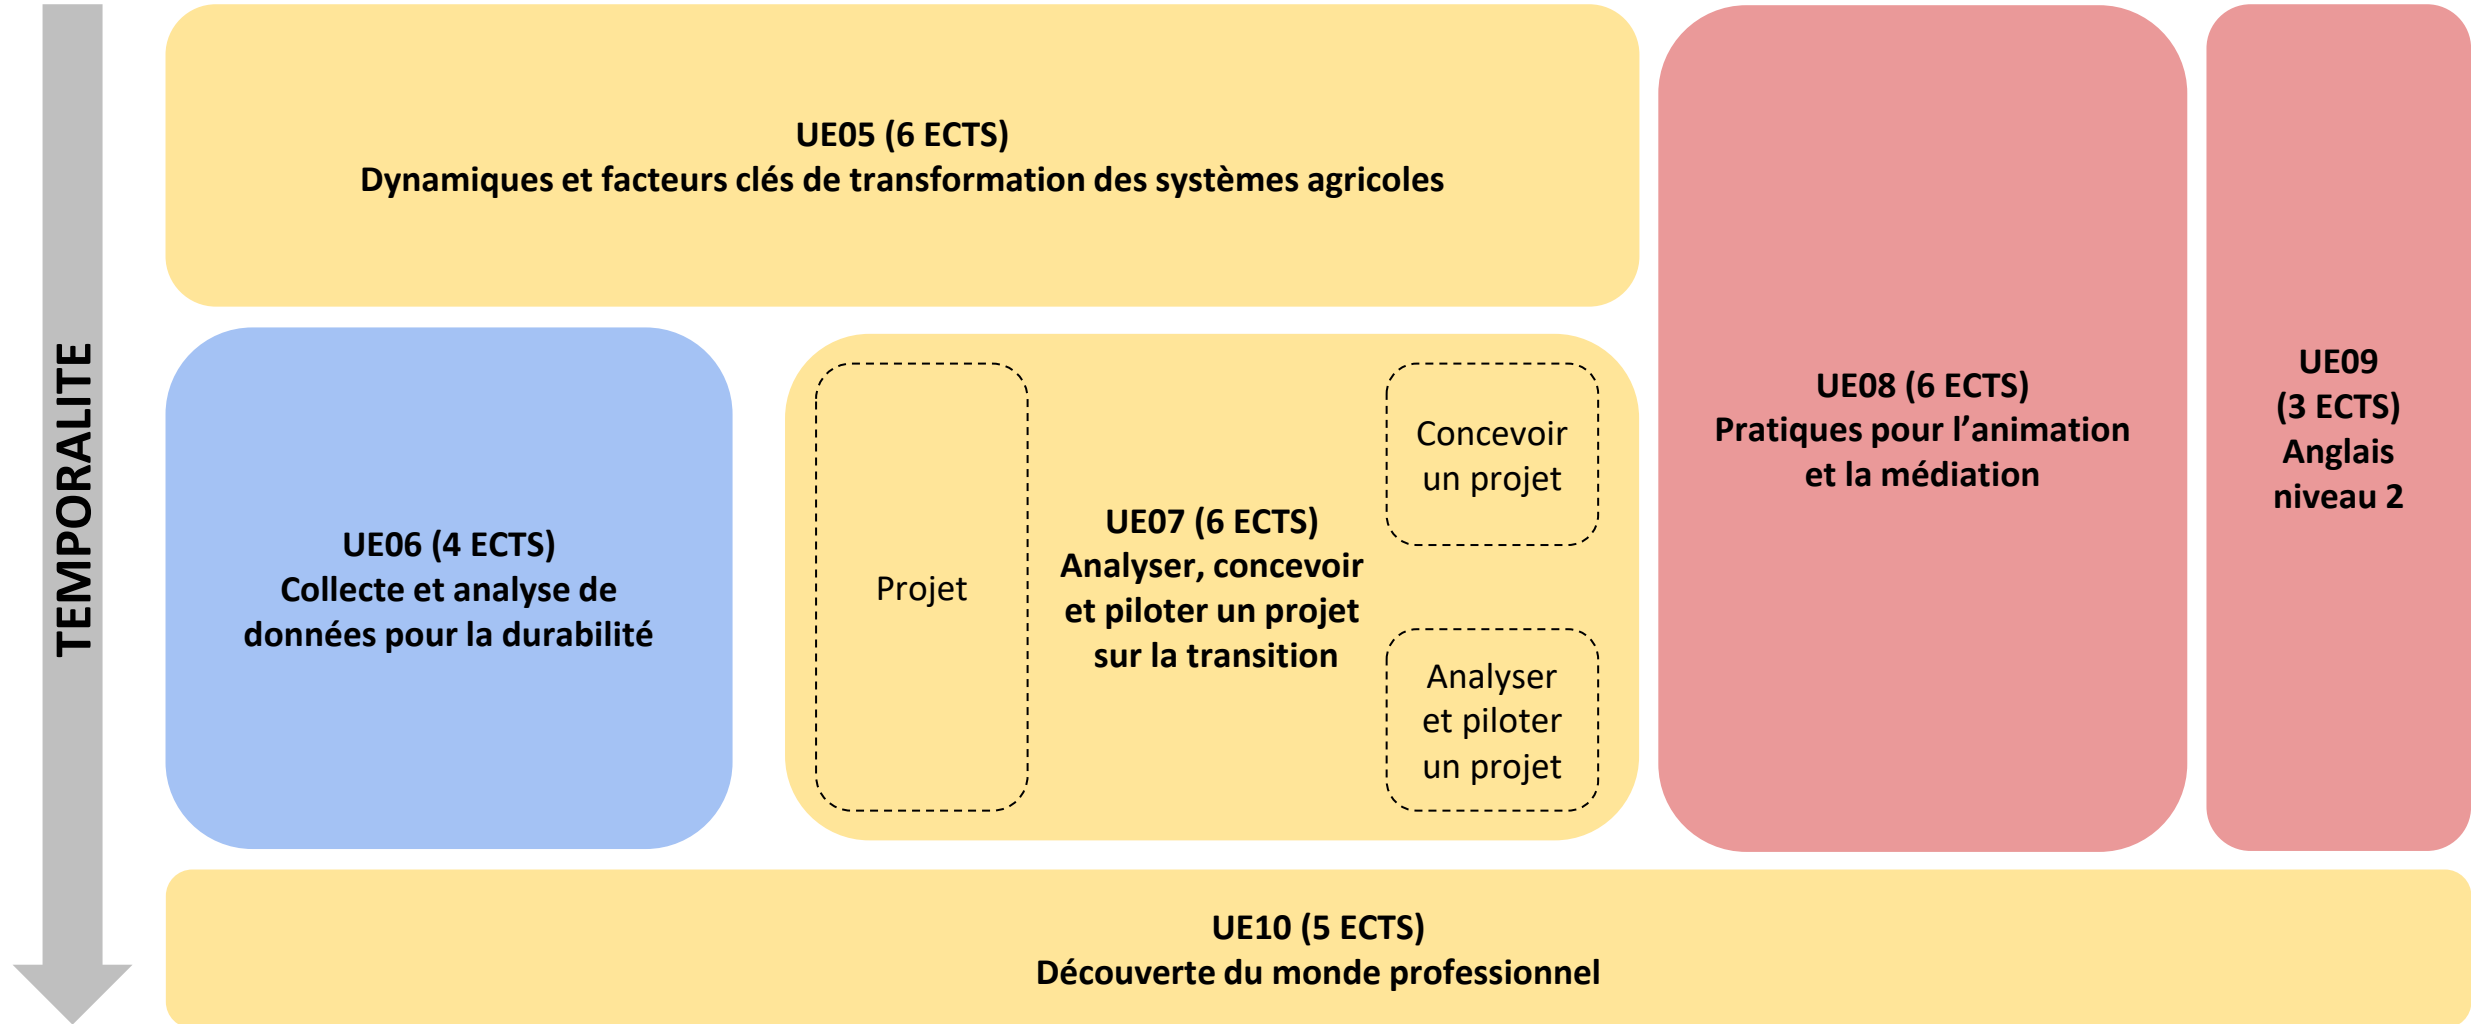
TEMPORALITE

UE05 (6 ECTS)
Dynamiques et facteurs clés de transformation des systèmes agricoles

UE08 (6 ECTS)
Pratiques pour l'animation et la médiation

UE09
(3 ECTS)
Anglais niveau 2

UE06 (4 ECTS)
Collecte et analyse de données pour la durabilité

Projet

UE07 (6 ECTS)
Analyser, concevoir et piloter un projet sur la transition

Concevoir un projet

Analyser et piloter un projet

UE10 (5 ECTS)
Découverte du monde professionnel